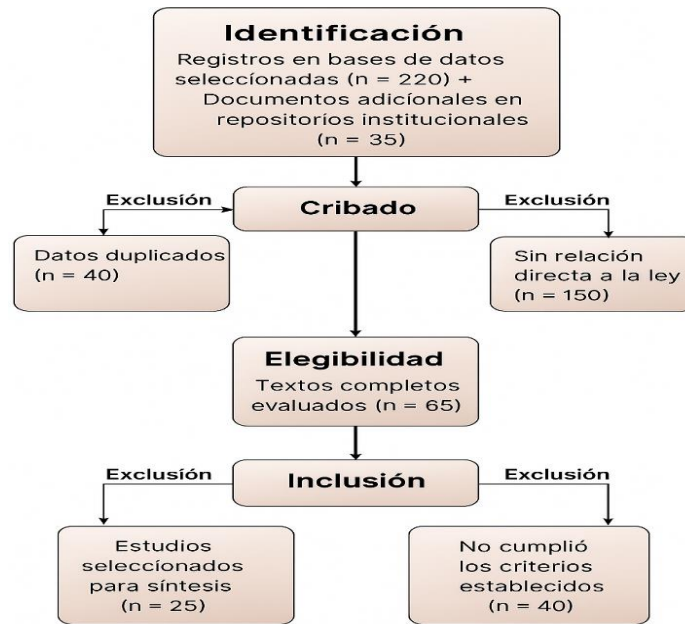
Identificación
Registros en bases de datos seleccíonadas (n = 220) + Documentos adicíonales en repositoríos institucionales (n = 35)

Exclusión

Cribado

Exclusión

Datos duplicados (n = 40)

Sin relación directa a la ley (n = 150)

Elegibilidad
Textos completos evaluados (n = 65)

Exclusión

Inclusión

Exclusión

Estudios seleccíonados para síntesis (n = 25)

No cumplió los criterios establecidos (n = 40)